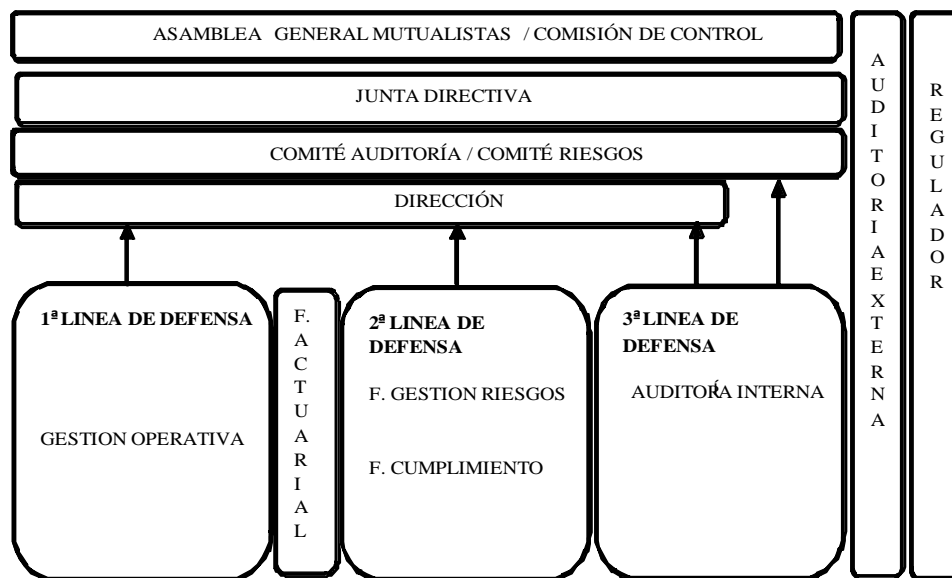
ASAMBLEA GENERAL MUTUALISTAS / COMISIÓN DE CONTROL

JUNTA DIRECTIVA

COMITÉ AUDITORÍA / COMITÉ RIESGOS

DIRECCIÓN

1ª LINEA DE DEFENSA

GESTION OPERATIVA

F. ACTUARIAL

2ª LINEA DE DEFENSA

F. GESTION RIESGOS

F. CUMPLIMIENTO

3ª LINEA DE DEFENSA

AUDITORÍA INTERNA

AUDITORIA EXTERNA

REGULADOR